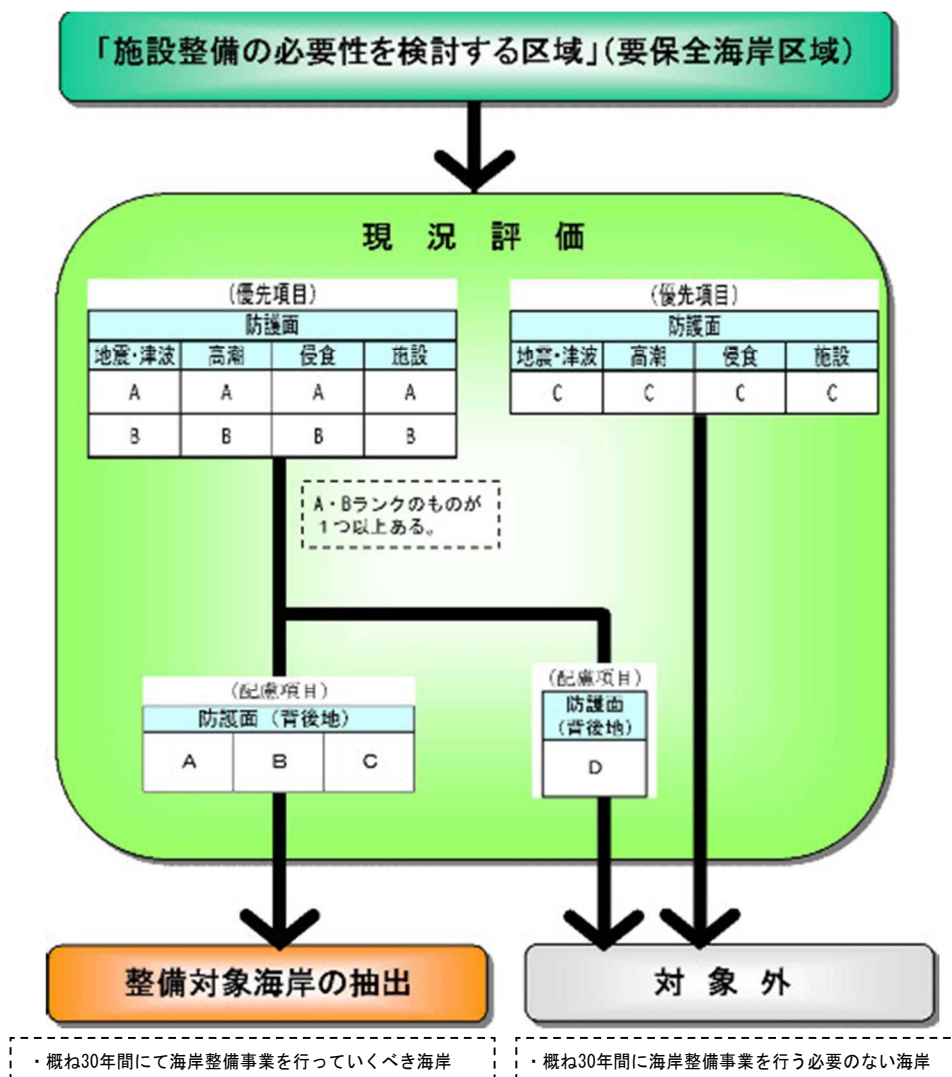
「施設整備の必要性を検討する区域」(要保全海岸区域)

現 況 評 価

(優先項目)

| 防護面 | | | |
|---|---|---|---|
| 地震・津波 | 高潮 | 侵食 | 施設 |
| A | A | A | A |
| B | B | B | B |

(優先項目)

| 防護面 | | | |
|---|---|---|---|
| 地震・津波 | 高潮 | 侵食 | 施設 |
| C | C | C | C |

A・Bランクのものが1つ以上ある。

(配慮項目)

| 防護面 (背後地) | | |
|---|---|---|
| A | B | C |

(配慮項目)

| 防護面 (背後地) |
|---|
| D |

整備対象海岸の抽出

対 象 外

・概ね30年間にて海岸整備事業を行っていくべき海岸

・概ね30年間に海岸整備事業を行う必要のない海岸